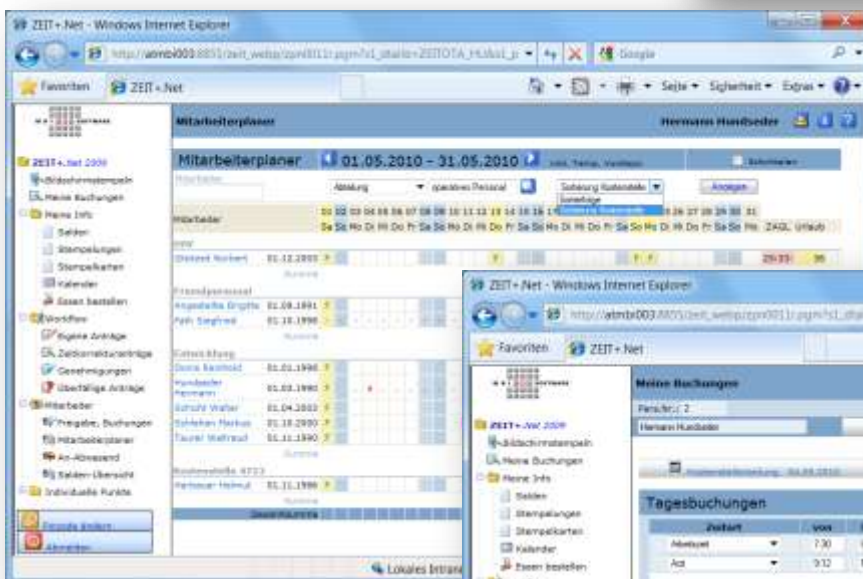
ZEIT+.Net - Windows Internet Explorer

Favoriten ZEIT+.Net

Seite Sicherheit Extras

Mitarbeiterplaner Hermann Hundseder

ZEIT+.Net 2009
Bildschirmstempeln
Meine Buchungen
Meine Info
Salden
Stempelungen
Stempelkarten
Kalender
Essen bestellen
Workflow
Eigene Anträge
Zeitkorrekturanträge
Genehmigungen
Überfällige Anträge
Mitarbeiter
Freigabe, Buchungen
Mitarbeiterplaner
An-Abwesend
Salden-Übersicht
Individuelle Punkte

Mitarbeiterplaner 01.05.2010 - 31.05.2010

Abteilung
Anzeigen

Mitarbeiter
ZAGL Urlaub

Obstetel Norbert 01.12.2003
Angestellte Brigitte 01.08.1991
Fath Siegfried 01.10.1998
Entwicklung
Dorns Reinhold 01.01.1998
Hundseder Hermann 01.03.1990
Schuhl Walter 01.04.2003
Schlehan Markus 01.10.2000
Taurer Waltraud 01.11.1990
Kostenstelle 4711
Perlhofer Helmut 01.11.1996

Lokales Intranet

ZEIT+.Net - Windows Internet Explorer

Favoriten ZEIT+.Net

ZEIT+.Net 2009
Bildschirmstempeln
Meine Buchungen
Meine Info
Salden
Stempelungen
Stempelkarten
Kalender
Essen bestellen

Meine Buchungen
Pers.Nr.: 2
Hermann Hundseder

Tagesbuchungen
| Zeitart | von |
|---|---|
| Arbeitszeit | 7:30 |
| Arzt | 9:12 |